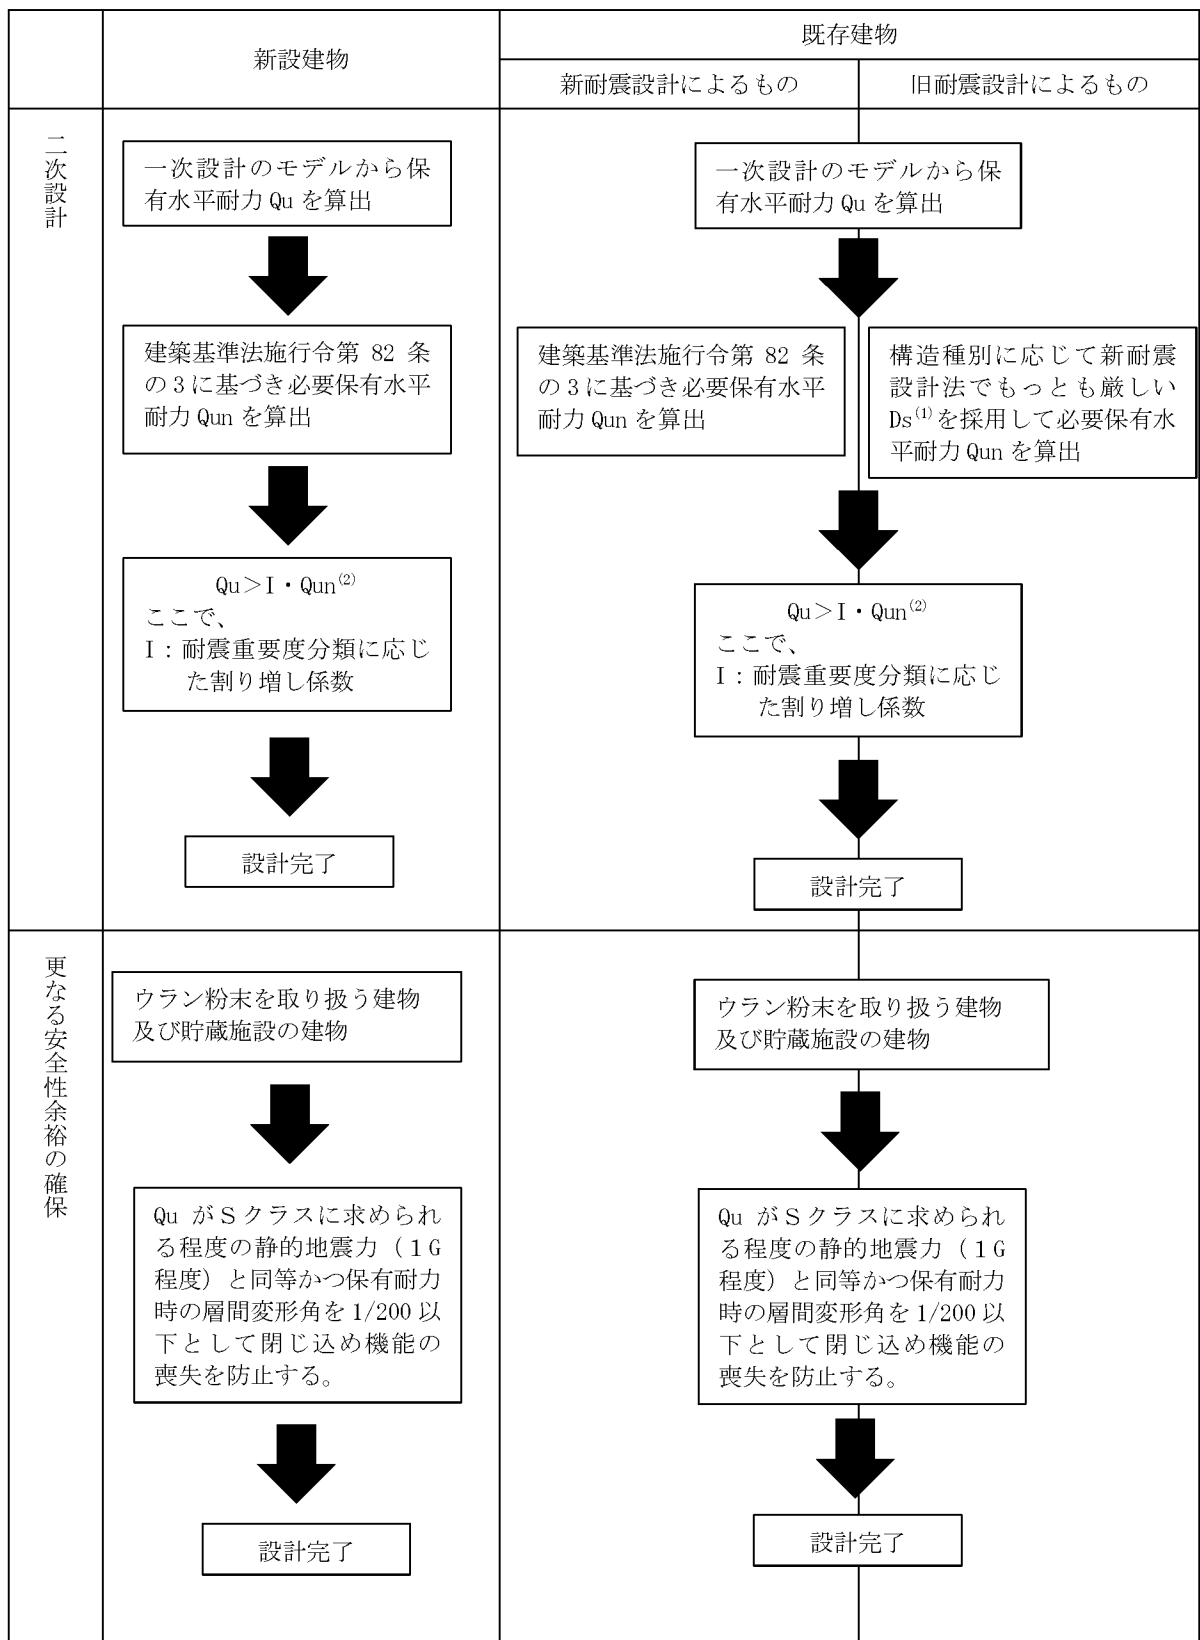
| | 新設建物 | 既存建物 新耐震設計によるもの | 既存建物 旧耐震設計によるもの |
|---|---|---|---|

二次設計

一次設計のモデルから保有水平耐力 Qu を算出

建築基準法施行令第 82 条の 3 に基づき必要保有水平耐力 Qun を算出

Qu＞I・Qun$^{(2)}$
ここで、
I：耐震重要度分類に応じた割り増し係数

設計完了

一次設計のモデルから保有水平耐力 Qu を算出

建築基準法施行令第 82 条の 3 に基づき必要保有水平耐力 Qun を算出

構造種別に応じて新耐震設計法でもっとも厳しい Ds$^{(1)}$を採用して必要保有水平耐力 Qun を算出

Qu＞I・Qun$^{(2)}$
ここで、
I：耐震重要度分類に応じた割り増し係数

設計完了

更なる安全性余裕の確保

ウラン粉末を取り扱う建物及び貯蔵施設の建物

Qu がＳクラスに求められる程度の静的地震力（１G 程度）と同等かつ保有耐力時の層間変形角を 1/200 以下として閉じ込め機能の喪失を防止する。

設計完了

ウラン粉末を取り扱う建物及び貯蔵施設の建物

Qu がＳクラスに求められる程度の静的地震力（１G 程度）と同等かつ保有耐力時の層間変形角を 1/200 以下として閉じ込め機能の喪失を防止する。

設計完了